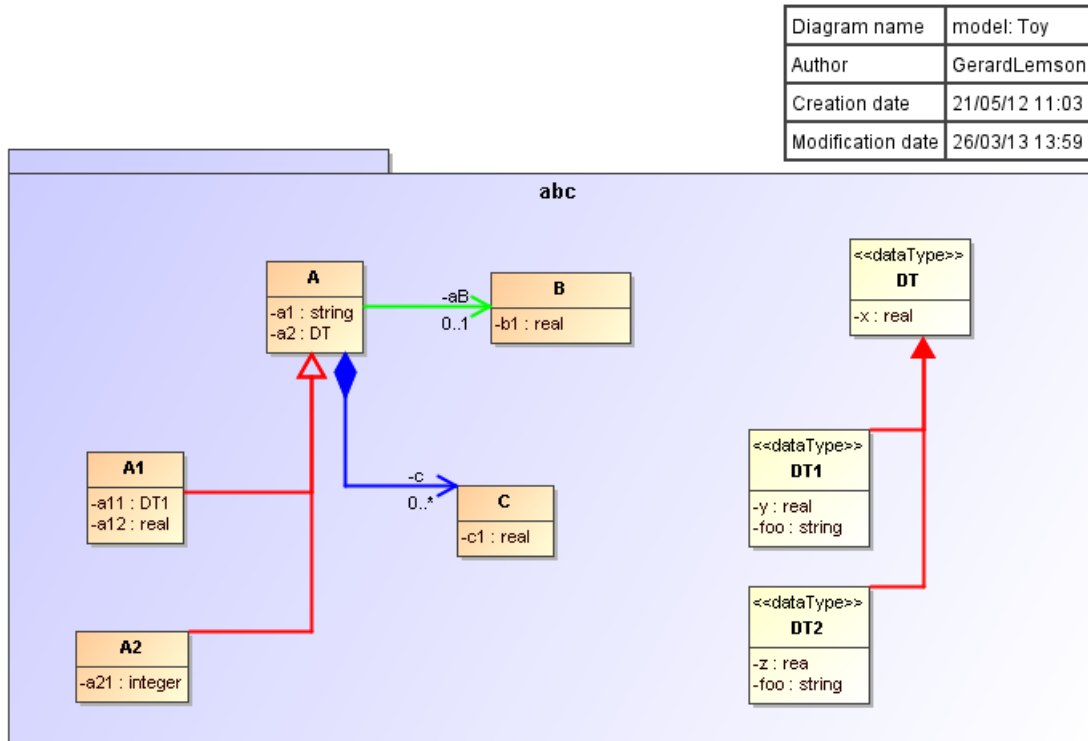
| Diagram name | model: Toy |
|---|---|
| Author | GerardLemson |
| Creation date | 21/05/12 11:03 |
| Modification date | 26/03/13 13:59 |

abc

A
-a1 : string
-a2 : DT

-aB
0..1

B
-b1 : real

<<dataType>>
DT
-x : real

A1
-a11 : DT1
-a12 : real

-c
0..*

C
-c1 : real

<<dataType>>
DT1
-y : real
-foo : string

A2
-a21 : integer

<<dataType>>
DT2
-z : rea
-foo : string